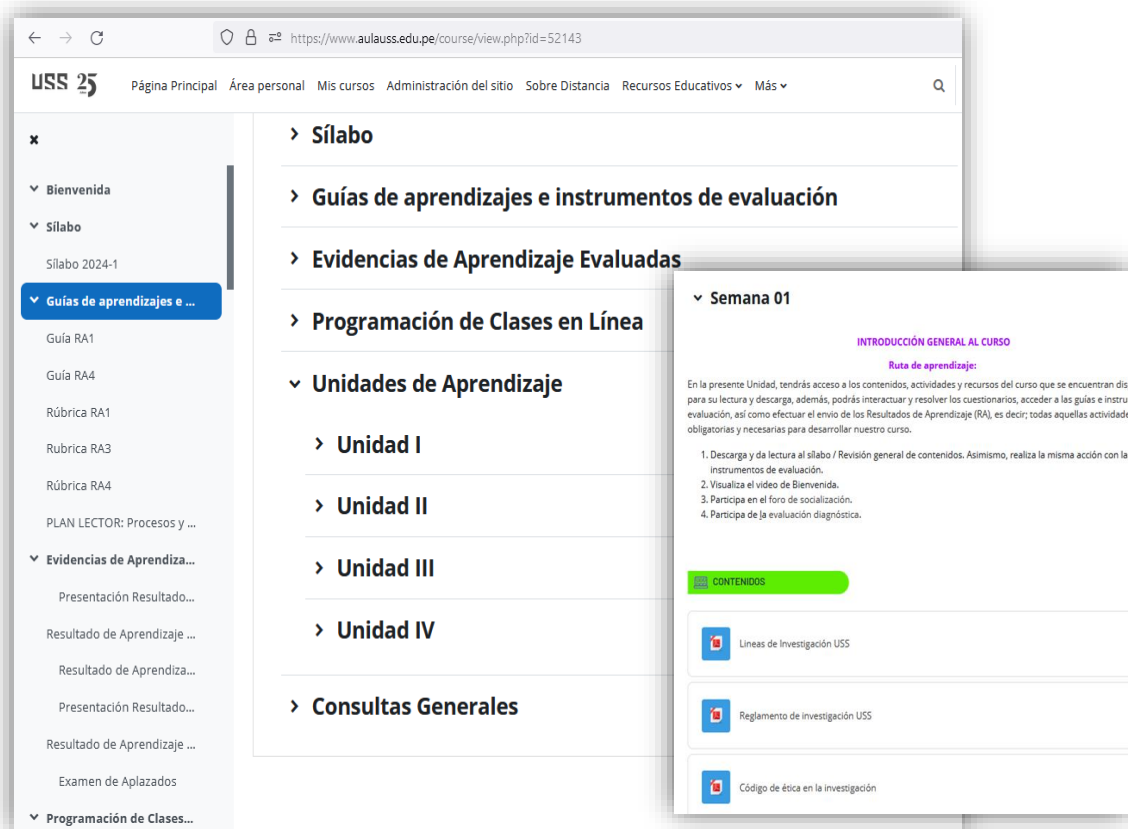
https://www.aulauss.edu.pe/course/view.php?id=52143

USS 25 Página Principal Área personal Mis cursos Administración del sitio Sobre Distancia Recursos Educativos Más

×

Bienvenida
Sílabo
Sílabo 2024-1
Guías de aprendizajes e ...
Guía RA1
Guía RA4
Rúbrica RA1
Rubrica RA3
Rúbrica RA4
PLAN LECTOR: Procesos y ...
Evidencias de Aprendiza...
Presentación Resultado...
Resultado de Aprendizaje ...
Resultado de Aprendiza...
Presentación Resultado...
Resultado de Aprendizaje ...
Examen de Aplazados
Programación de Clases...

Sílabo
Guías de aprendizajes e instrumentos de evaluación
Evidencias de Aprendizaje Evaluadas
Programación de Clases en Línea
Unidades de Aprendizaje
Unidad I
Unidad II
Unidad III
Unidad IV
Consultas Generales

Semana 01

INTRODUCCIÓN GENERAL AL CURSO

Ruta de aprendizaje:

En la presente Unidad, tendrás acceso a los contenidos, actividades y recursos del curso que se encuentran dis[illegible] para su lectura y descarga, además, podrás interactuar y resolver los cuestionarios, acceder a las guías e instru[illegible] evaluación, así como efectuar el envío de los Resultados de Aprendizaje (RA), es decir; todas aquellas actividade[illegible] obligatorias y necesarias para desarrollar nuestro curso.

1. Descarga y da lectura al sílabo / Revisión general de contenidos. Asimismo, realiza la misma acción con la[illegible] instrumentos de evaluación.
2. Visualiza el video de Bienvenida.
3. Participa en el foro de socialización.
4. Participa de la evaluación diagnóstica.

CONTENIDOS

Líneas de Investigación USS

Reglamento de investigación USS

Código de ética en la investigación